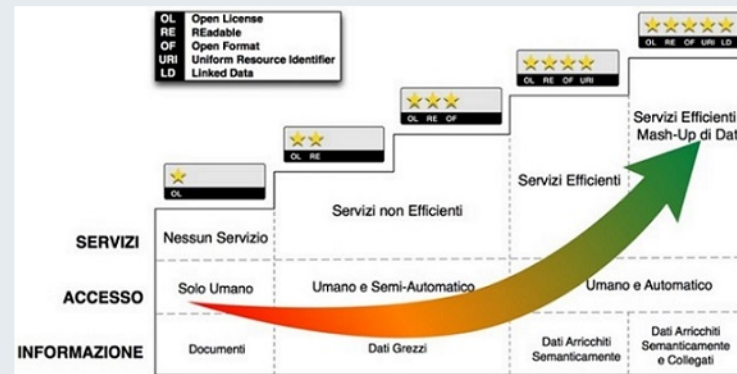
OL Open License
RE REadable
OF Open Format
URI Uniform Resource Identifier
LD Linked Data

OL

OL RE

OL RE OF

OL RE OF URI

OL RE OF URI LD

SERVIZI

Nessun Servizio

Servizi non Efficienti

Servizi Efficienti

Servizi Efficienti Mash-Up di Dat

ACCESSO

Solo Umano

Umano e Semi-Automatico

Umano e Automatico

INFORMAZIONE

Documenti

Dati Grezzi

Dati Arricchiti Semanticamente

Dati Arricchiti Semanticamente e Collegati